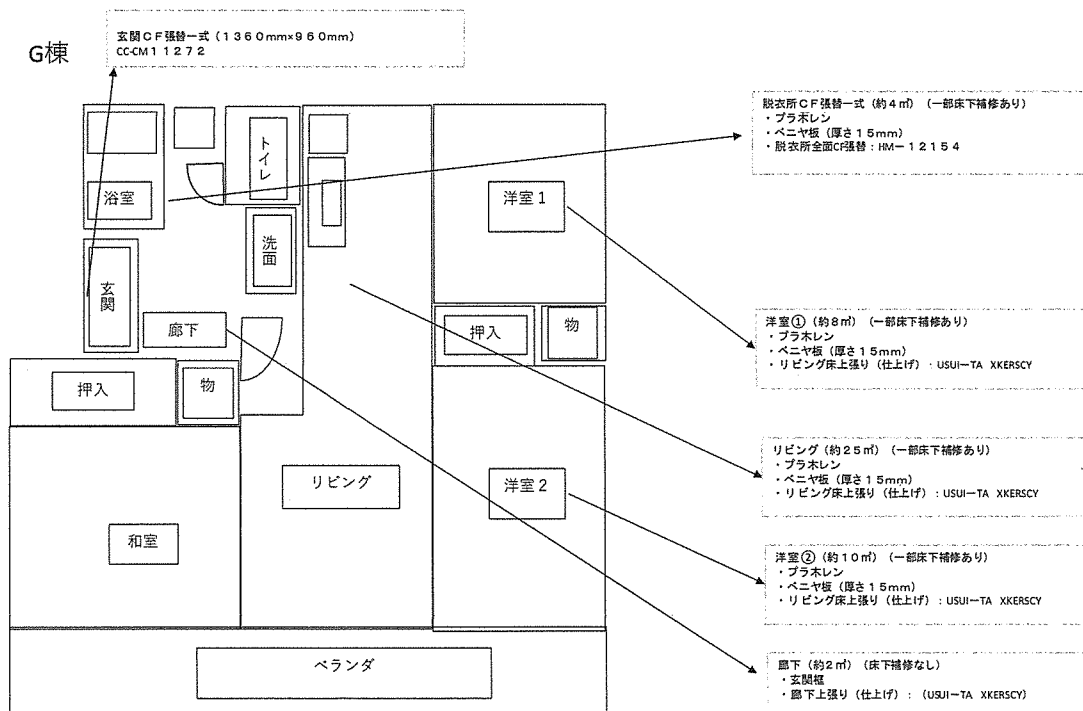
G棟

玄関ＣＦ張替一式（１３６０mm×９６０mm）
CC-CM１１２７２

脱衣所ＣＦ張替一式（約４㎡）（一部床下補修あり）
・プラ木レン
・ベニヤ板（厚さ１５mm）
・脱衣所全面CF張替：HM－１２１５４

浴室

トイレ

洗面

玄関

廊下

洋室１

押入

物

押入

物

リビング

洋室２

和室

ベランダ

洋室①（約８㎡）（一部床下補修あり）
・プラ木レン
・ベニヤ板（厚さ１５mm）
・リビング床上張り（仕上げ）：USUI－TA XKERSCY

リビング（約２５㎡）（一部床下補修あり）
・プラ木レン
・ベニヤ板（厚さ１５mm）
・リビング床上張り（仕上げ）：USUI－TA XKERSCY

洋室②（約１０㎡）（一部床下補修あり）
・プラ木レン
・ベニヤ板（厚さ１５mm）
・リビング床上張り（仕上げ）：USUI－TA XKERSCY

廊下（約２㎡）（床下補修なし）
・玄関框
・廊下上張り（仕上げ）：（USUI－TA XKERSCY）